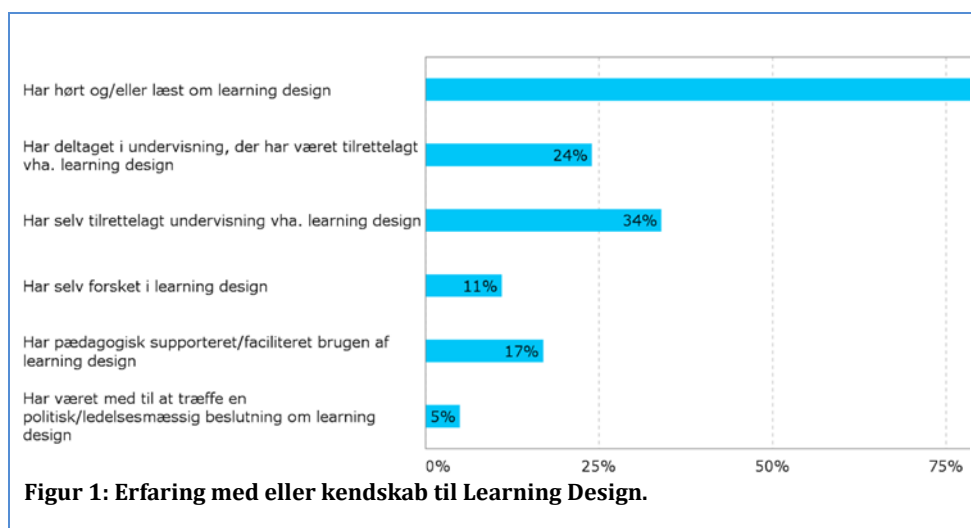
Har hørt og/eller læst om learning design

Har deltaget i undervisning, der har været tilrettelagt vha. learning design

24%

Har selv tilrettelagt undervisning vha. learning design

34%

Har selv forsket i learning design

11%

Har pædagogisk supporteret/faciliteret brugen af learning design

17%

Har været med til at træffe en politisk/ledelsesmæssig beslutning om learning design

5%

0%

25%

50%

75%

Figur 1: Erfaring med eller kendskab til Learning Design.